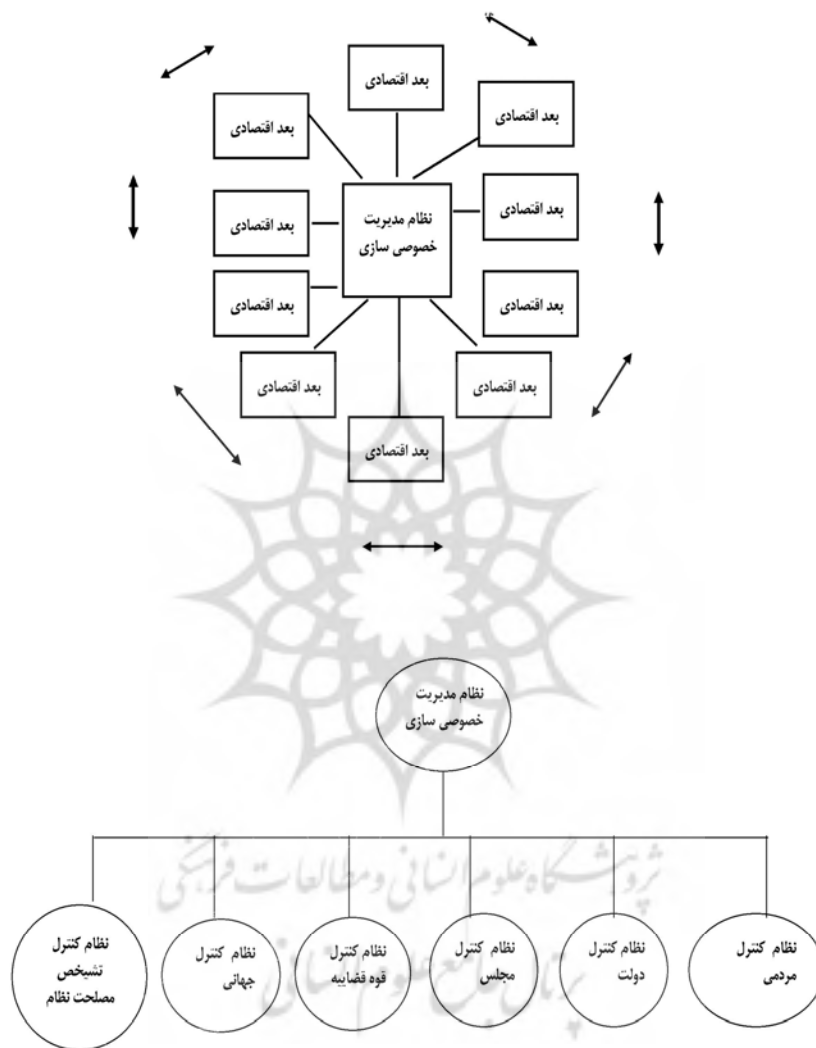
۴

بعد اقتصادی

بعد اقتصادی

بعد اقتصادی

نظام مدیریت خصوصی سازی

بعد اقتصادی

بعد اقتصادی

بعد اقتصادی

بعد اقتصادی

بعد اقتصادی

بعد اقتصادی

بعد اقتصادی

نظام مدیریت خصوصی سازی

پژوهشگاه علوم انسانی و مطالعات فرهنگی
پرتال جامع علوم انسانی

نظام کنترل مردمی

نظام کنترل دولت

نظام کنترل مجلس

نظام کنترل قوه قضاییه

نظام کنترل جهانی

نظام کنترل تشخص مصلحت نظام